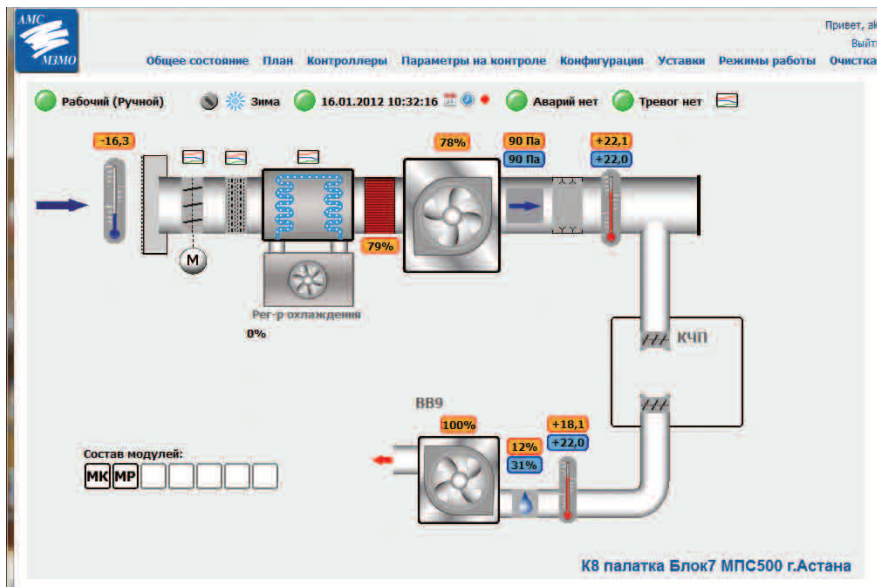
АМС МЗМО

Привет, ак
Выйт

Общее состояние План Контроллеры Параметры на контроле Конфигурация Уставки Режимы работы Очистка

Рабочий (Ручной) Зима 16.01.2012 10:32:16 Аварий нет Тревог нет

-16,3

M

78%

90 Па
90 Па

+22,1
+22,0

79%

Рег-р охлаждения
0%

КЧП

ВВ9
100%

12%
31%

+18,1
+22,0

Состав модулей:
МК МР

К8 палатка Блок7 МПС500 г.Астана